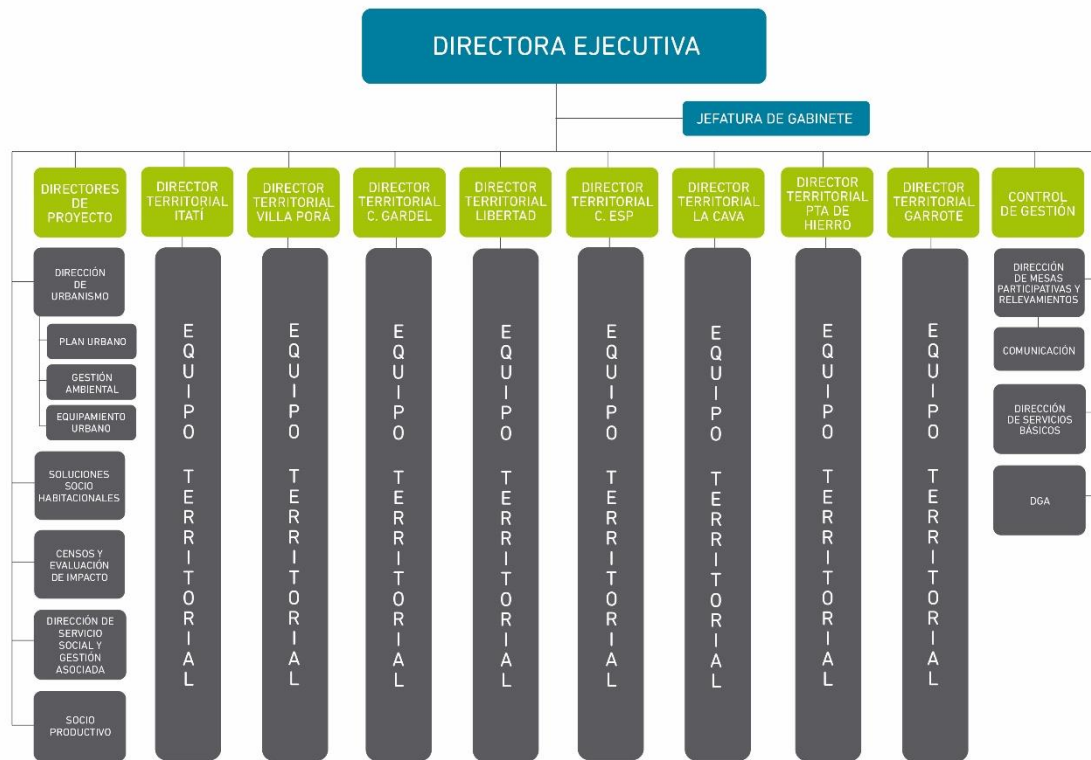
DIRECTORA EJECUTIVA

JEFATURA DE GABINETE

DIRECTORES DE PROYECTO

DIRECCIÓN DE URBANISMO

PLAN URBANO

GESTIÓN AMBIENTAL

EQUIPAMIENTO URBANO

SOLUCIONES SOCIO HABITACIONALES

CENSOS Y EVALUACIÓN DE IMPACTO

DIRECCIÓN DE SERVICIO SOCIAL Y GESTIÓN ASOCIADA

SOCIO PRODUCTIVO

DIRECTOR TERRITORIAL ITATÍ

EQUIPO TERRITORIAL

DIRECTOR TERRITORIAL VILLA PORÁ

EQUIPO TERRITORIAL

DIRECTOR TERRITORIAL C. GARDEL

EQUIPO TERRITORIAL

DIRECTOR TERRITORIAL LIBERTAD

EQUIPO TERRITORIAL

DIRECTOR TERRITORIAL C. ESP

EQUIPO TERRITORIAL

DIRECTOR TERRITORIAL LA CAVA

EQUIPO TERRITORIAL

DIRECTOR TERRITORIAL PTA DE HIERRO

EQUIPO TERRITORIAL

DIRECTOR TERRITORIAL GARROTE

EQUIPO TERRITORIAL

CONTROL DE GESTIÓN

DIRECCIÓN DE MESAS PARTICIPATIVAS Y RELEVAMIENTOS

COMUNICACIÓN

DIRECCIÓN DE SERVICIOS BÁSICOS

DGA